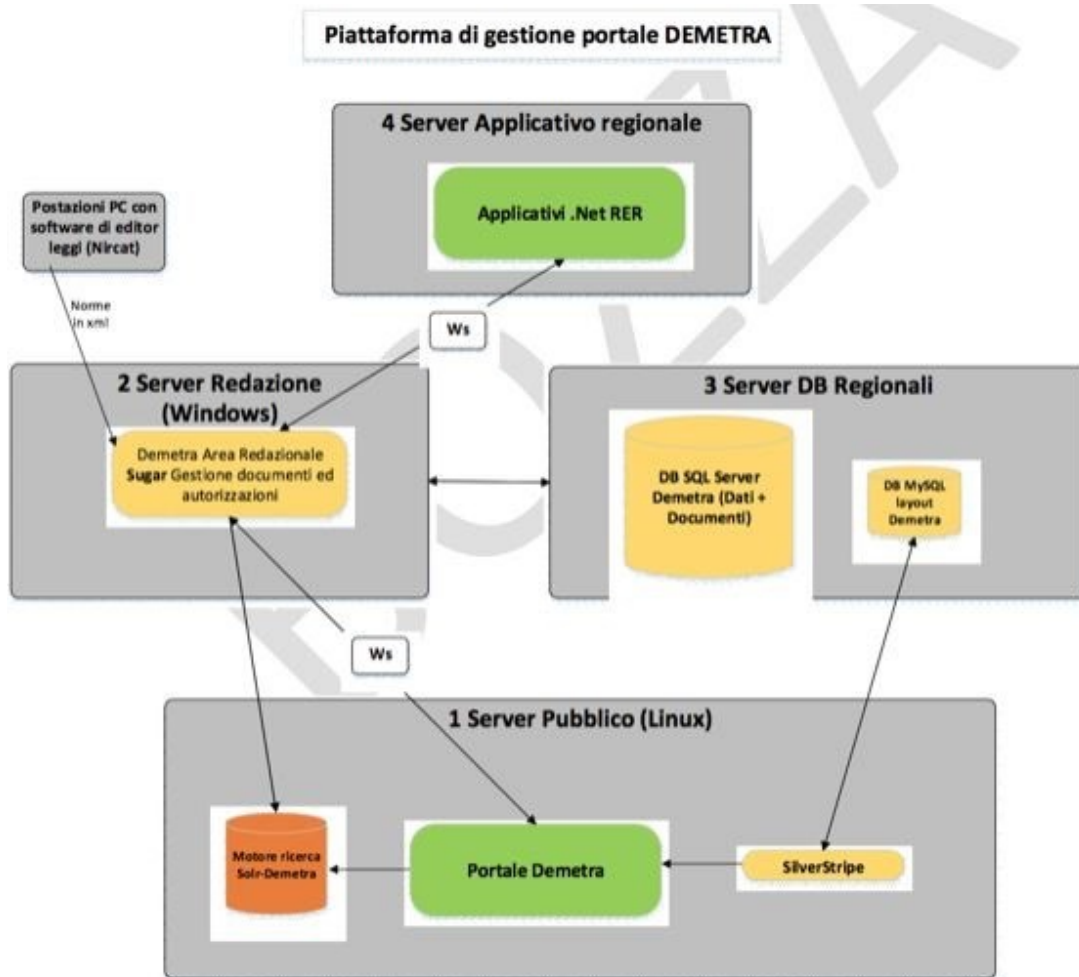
Piattaforma di gestione portale DEMETRA

4 Server Applicativo regionale

Applicativi .Net RER

Postazioni PC con software di editor leggi (Nircat)

Norme in xml

Ws

2 Server Redazione (Windows)

Demetra Area Redazionale **Sugar** Gestione documenti ed autorizzazioni

3 Server DB Regionali

DB SQL Server Demetra (Dati + Documenti)

DB MySQL layout Demetra

Ws

1 Server Pubblico (Linux)

Motore ricerca Solr-Demetra

Portale Demetra

SilverStripe